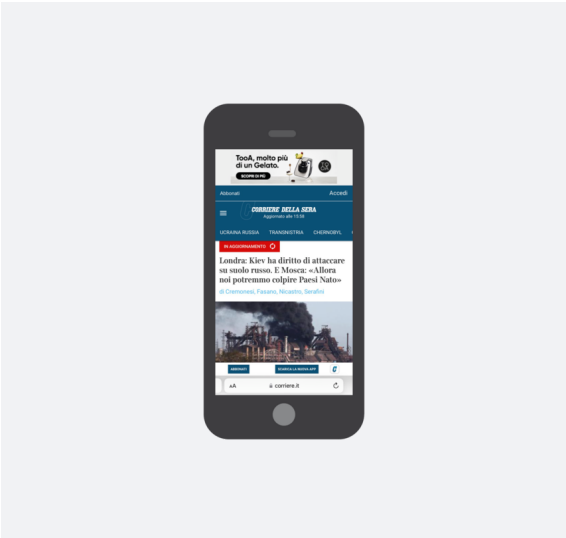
TooA, molto più di un Gelato.

SCOPRI DI PIÙ

Abbonati

Accedi

CORRIERE DELLA SERA

Aggiornato alle 13:58

UCRAINA RUSSIA TRANSNISTRIA CHERNOBYL

IN AGGIORNAMENTO

Londra: Kiev ha diritto di attaccare su suolo russo. E Mosca: «Allora noi potremmo colpire Paesi Nato»

di Cremonesi, Fasano, Nicastro, Serafini

ABBONATI

SCARICA LA NOSTRA APP

AA

corriere.it